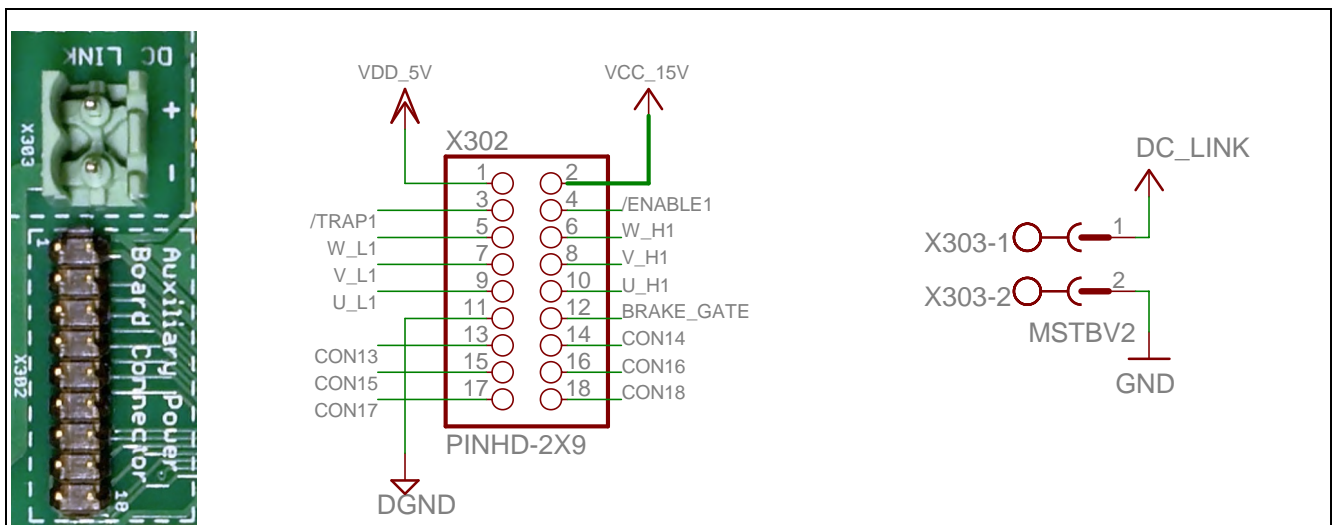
DC LINK

X303

+

-

1

Auxiliary Power Board Connector

X302

18

VDD_5V

VCC_15V

X302

| | | | | |
|---|---|---|---|---|
| | 1 | | 2 | |
| | 3 | | 4 | /ENABLE1 |
| /TRAP1 | 5 | | 6 | W_H1 |
| W_L1 | 7 | | 8 | V_H1 |
| V_L1 | 9 | | 10 | U_H1 |
| U_L1 | 11 | | 12 | BRAKE_GATE |
| | 13 | | 14 | CON14 |
| CON13 | 15 | | 16 | CON16 |
| CON15 | 17 | | 18 | CON18 |
| CON17 | | | | |

PINHD-2X9

DGND

DC_LINK

X303-1

1

X303-2

2

MSTBV2

GND